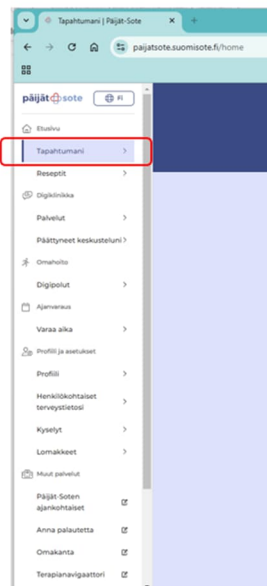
Tapahtumani | Päijät-Sote
paijatsote.suomisote.fi/home

päijät sote
FI

Etusivu
Tapahtumani
Reseptit
Digiklinikka
Palvelut
Päättyneet keskusteluni
Omahoito
Digipolut
Ajanvaraus
Varaa aika
Profiili ja asetukset
Profiili
Henkilökohtaiset terveystietosi
Kyselyt
Lomakkeet
Muut palvelut
Päijät-Soten ajankohtaiset
Anna palautetta
Omakanta
Terapianavigaattori